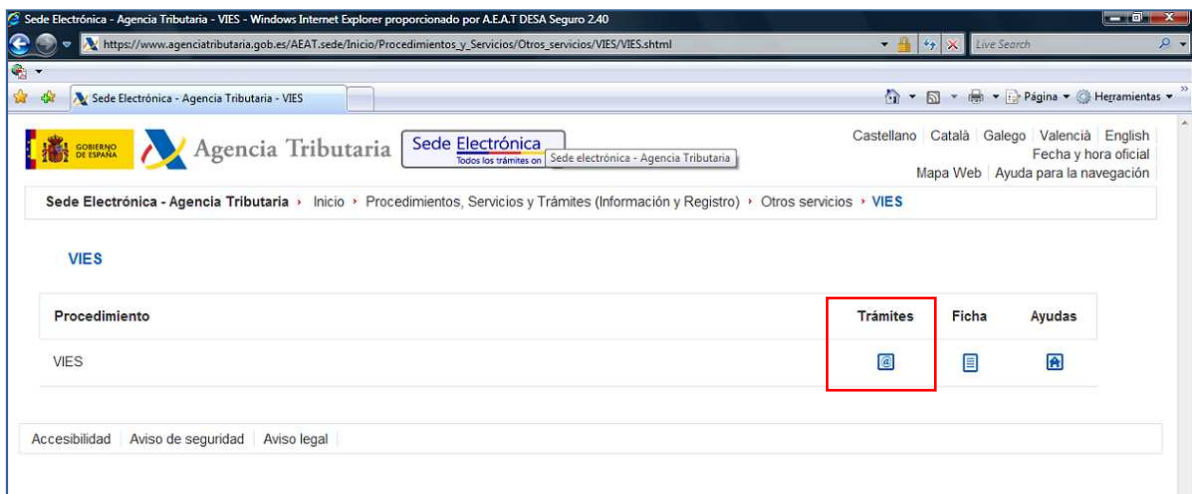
Sede Electrónica - Agencia Tributaria - VIES - Windows Internet Explorer proporcionado por A.E.A.T DESA Seguro 2.40

https://www.agenciatributaria.gob.es/AEAT.sede/Inicio/Procedimientos_y_Servicios/Otros_servicios/VIES/VIES.shtml

Live Search

Sede Electrónica - Agencia Tributaria - VIES

Página ▾ Herramientas ▾

GOBIERNO DE ESPAÑA

Agencia Tributaria

Sede Electrónica
Todos los trámites on

Sede electrónica - Agencia Tributaria

Castellano | Català | Galego | Valencià | English
Fecha y hora oficial
Mapa Web | Ayuda para la navegación

Sede Electrónica - Agencia Tributaria › Inicio › Procedimientos, Servicios y Trámites (Información y Registro) › Otros servicios › VIES

VIES

| Procedimiento | Trámites | Ficha | Ayudas |
|---|---|---|---|
| VIES | | | |

Accesibilidad | Aviso de seguridad | Aviso legal